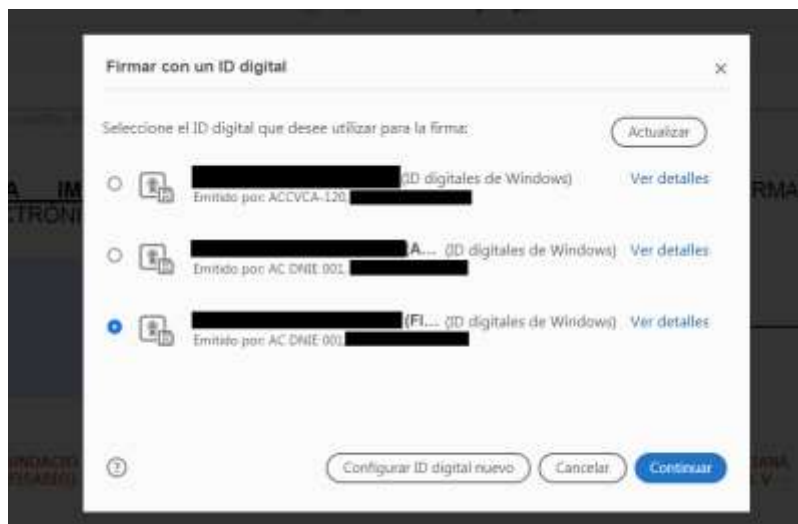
Firmar con un ID digital

×

Seleccione el ID digital que desee utilizar para la firma:

Actualizar

(ID digitales de Windows) Ver detalles
Emitido por: ACCVCA-120,

(A... (ID digitales de Windows) Ver detalles
Emitido por: AC DNIE 001,

(FI... (ID digitales de Windows) Ver detalles
Emitido por: AC DNIE 001,

?

Configurar ID digital nuevo

Cancelar

Continuar